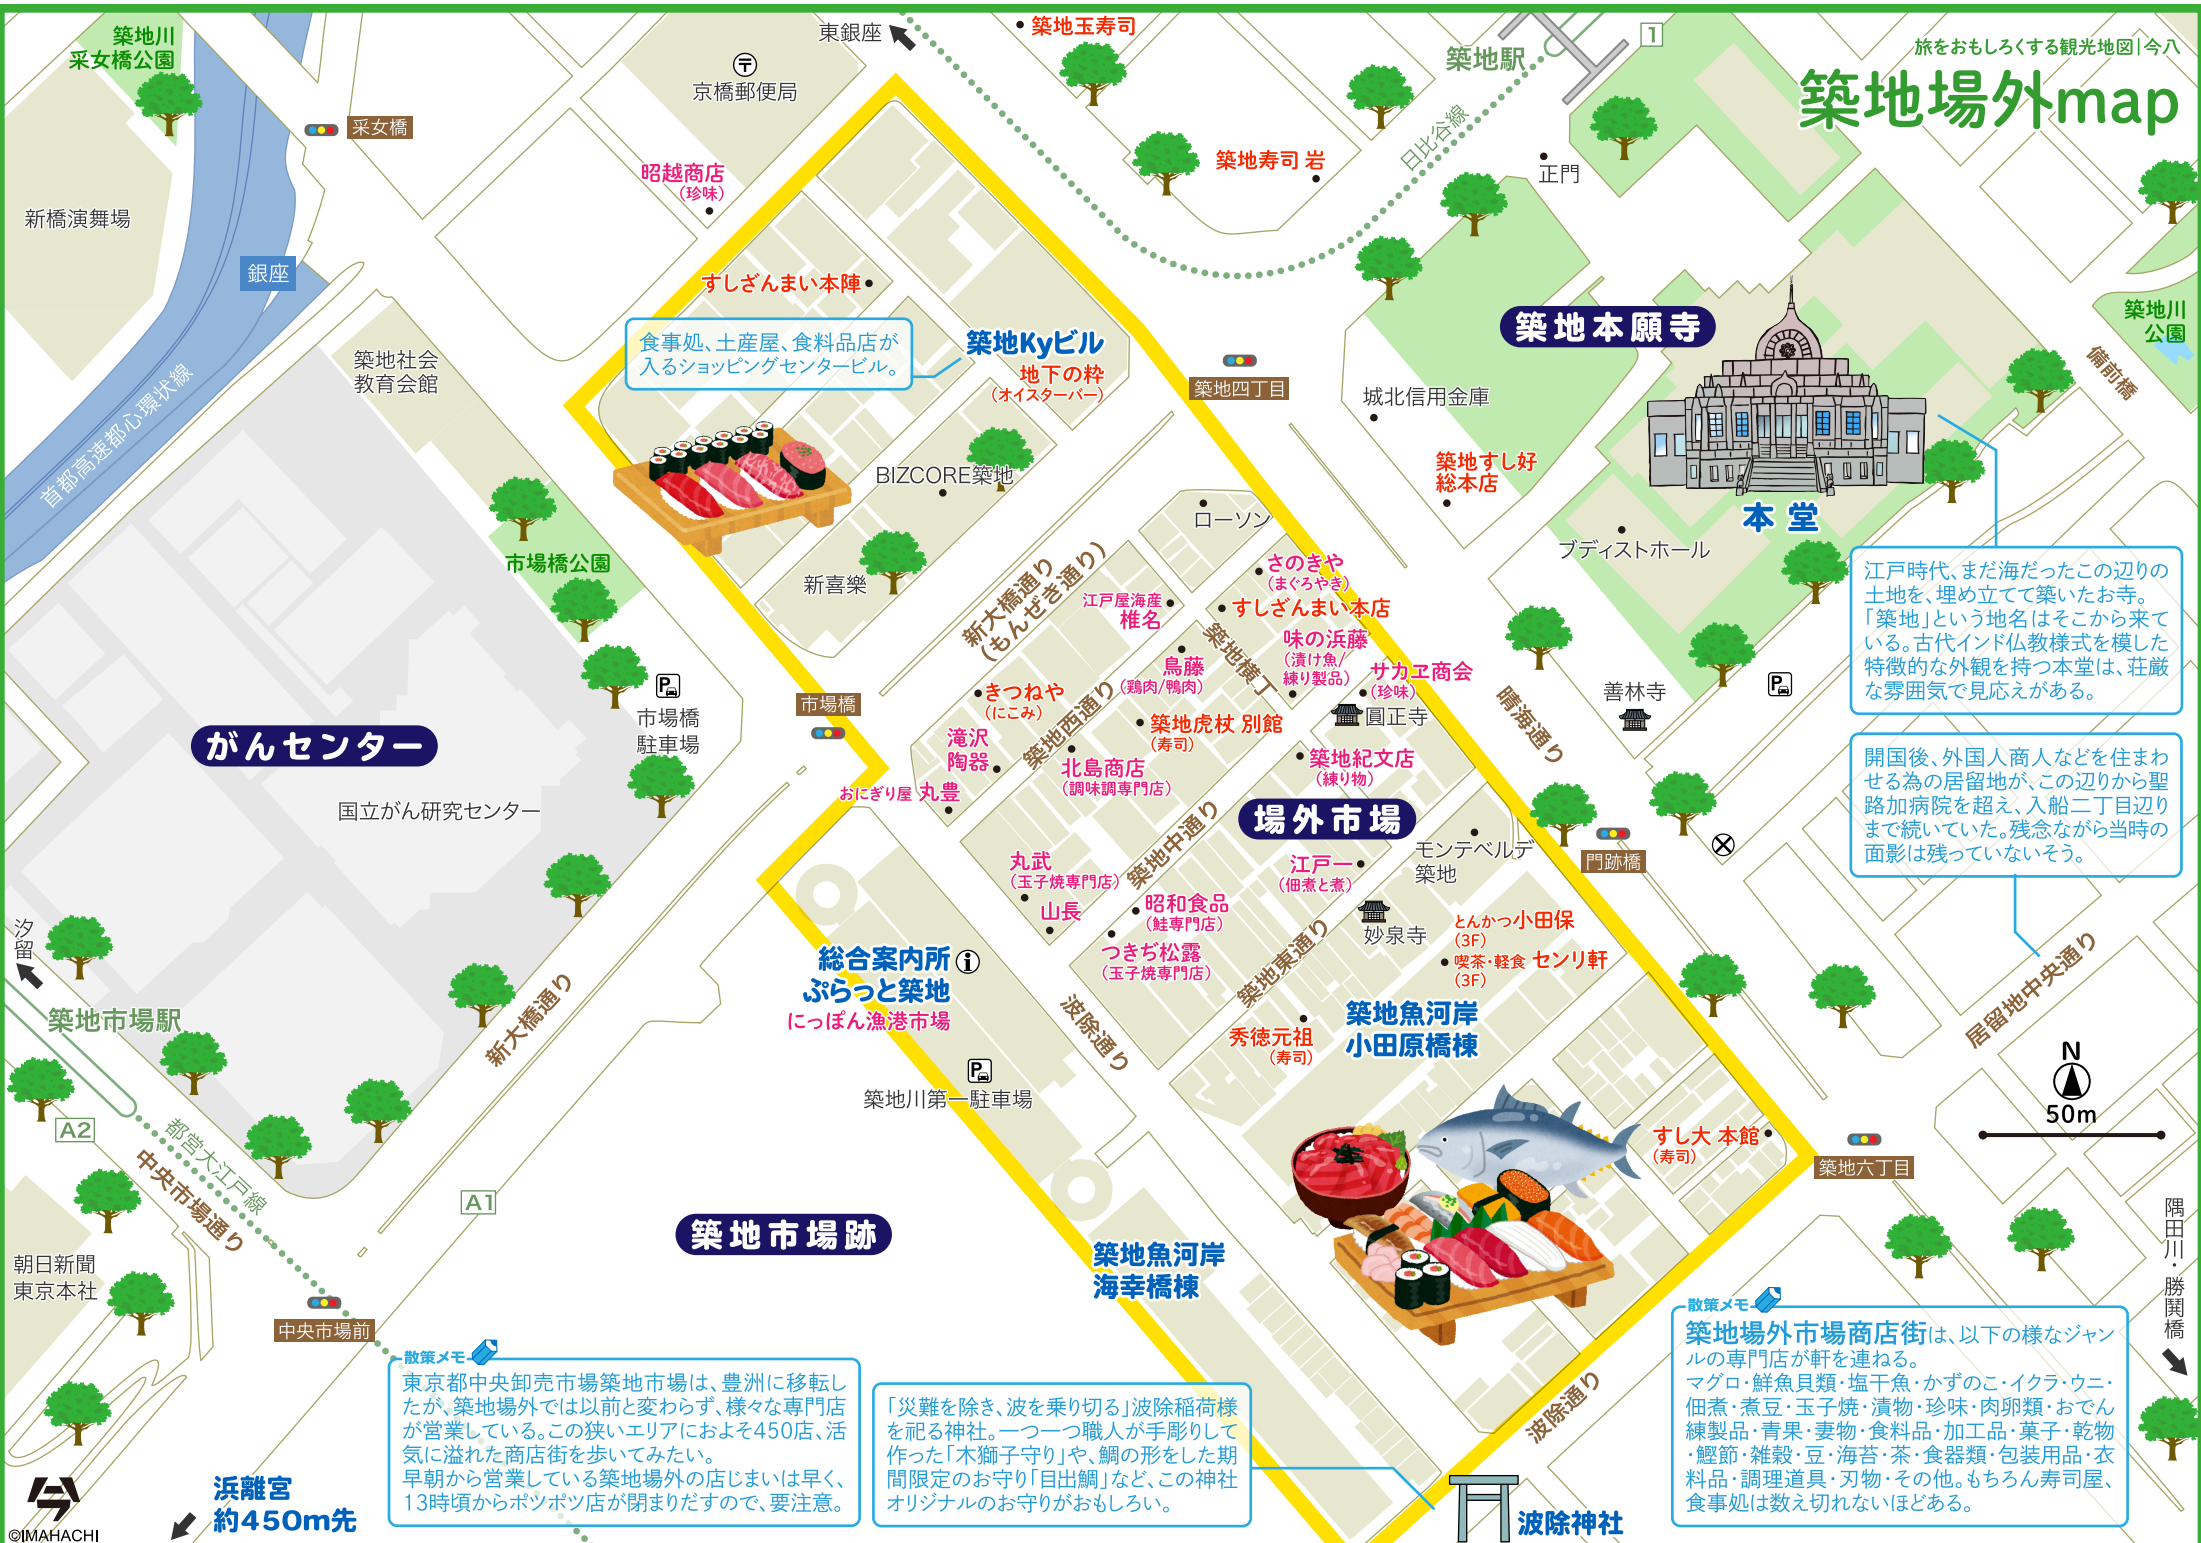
旅をおもしろくする観光地図|今八

築地場外map

築地川采女橋公園

采女橋

東銀座

京橋郵便局

築地玉寿司

築地駅

日比谷線

正門

築地寿司 岩

昭越商店
(珍味)

新橋演舞場

銀座

すしざんまい本陣

首都高速都心環状線

食事処、土産屋、食料品店が入るショッピングセンタービル。

築地Kyビル
地下の粋
(オイスターバー)

築地四丁目

築地本願寺

築地川公園

備前橋

城北信用金庫

築地社会教育会館

BIZCORE築地

築地すし好総本店

本堂

ローソン

ブディストホール

市場橋公園

新喜樂

さのきや
(まぐろやき)

江戸屋海産
椎名

すしざんまい本店

新大橋通り(もんぜき通り)

築地横丁

味の浜藤
(漬け魚/練り製品)

鳥藤
(鶏肉/鴨肉)

サカエ商会
(珍味)

晴海通り

善林寺

江戸時代、まだ海だったこの辺りの土地を、埋め立てて築いたお寺。「築地」という地名はそこから来ている。古代インド仏教様式を模した特徴的な外観を持つ本堂は、荘厳な雰囲気で見応えがある。

がんセンター

市場橋駐車場

市場橋

きつねや
(にこみ)

築地西通り

築地虎杖 別館
(寿司)

圓正寺

滝沢陶器

北島商店
(調味調専門店)

築地紀文店
(練り物)

開国後、外国人商人などを住まわせる為の居留地が、この辺りから聖路加病院を超え、入船二丁目辺りまで続いていた。残念ながら当時の面影は残っていないそう。

おにぎり屋 丸豊

国立がん研究センター

場外市場

モンテベルデ築地

門跡橋

丸武
(玉子焼専門店)

築地中通り

江戸一
(佃煮と煮)

山長

昭和食品
(鮭専門店)

妙泉寺

とんかつ小田保
(3F)

汐留

喫茶・軽食 センリ軒
(3F)

総合案内所
ぷらっと築地
にっぽん漁港市場

つきぢ松露
(玉子焼専門店)

築地東通り

居留地中央通り

築地市場駅

新大橋通り

波除通り

築地魚河岸
小田原橋棟

秀徳元祖
(寿司)

N
50m

築地川第一駐車場

A2

都営大江戸線

すし大 本館
(寿司)

築地六丁目

中央市場通り

A1

隅田川・勝鬨橋

築地市場跡

朝日新聞東京本社

築地魚河岸
海幸橋棟

中央市場前

散策メモ

築地場外市場商店街は、以下の様なジャンルの専門店が軒を連ねる。
マグロ・鮮魚貝類・塩干魚・かずのこ・イクラ・ウニ・佃煮・煮豆・玉子焼・漬物・珍味・肉卵類・おでん練製品・青果・妻物・食料品・加工品・菓子・乾物・鰹節・雑穀・豆・海苔・茶・食器類・包装用品・衣料品・調理道具・刃物・その他。もちろん寿司屋、食事処は数え切れないほどある。

散策メモ

東京都中央卸売市場築地市場は、豊洲に移転したが、築地場外では以前と変わらず、様々な専門店が営業している。この狭いエリアにおよそ450店、活気に溢れた商店街を歩いてみたい。
早朝から営業している築地場外の店じまいは早く、13時頃からポツポツ店が閉まりだすので、要注意。

「災難を除き、波を乗り切る」波除稲荷様を祀る神社。一つ一つ職人が手彫りして作った「木獅子守り」や、鯛の形をした期間限定のお守り「目出鯛」など、この神社オリジナルのお守りがおもしろい。

波除通り

波除神社

浜離宮
約450m先

©IMAHACHI